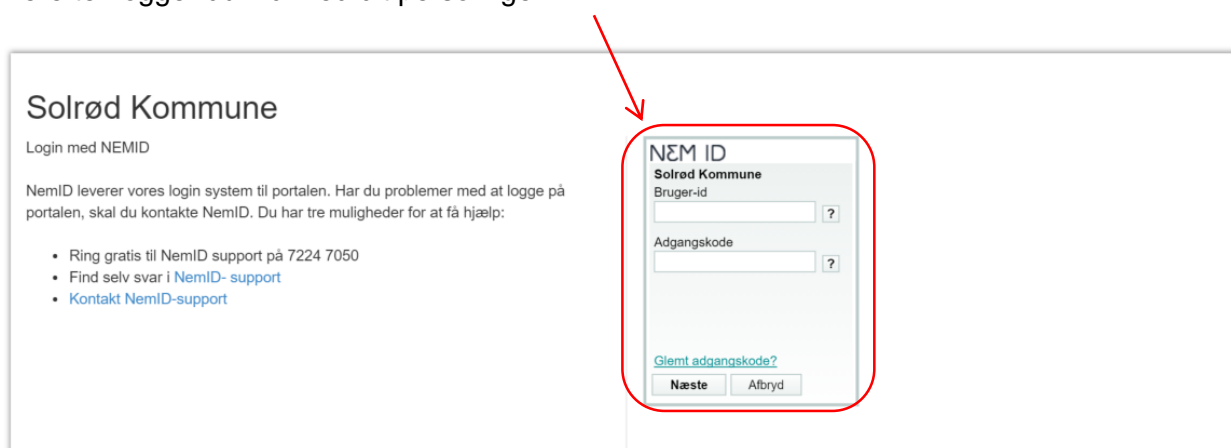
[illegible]

Solrød Kommune

Login med NEMID

NemID leverer vores login system til portalen. Har du problemer med at logge på portalen, skal du kontakte NemID. Du har tre muligheder for at få hjælp:

- Ring gratis til NemID support på 7224 7050
- Find selv svar i NemID- support
- Kontakt NemID-support

NEM ID
Solrød Kommune
Bruger-id
?
Adgangskode
?
Glemt adgangskode?
Næste
Afbryd